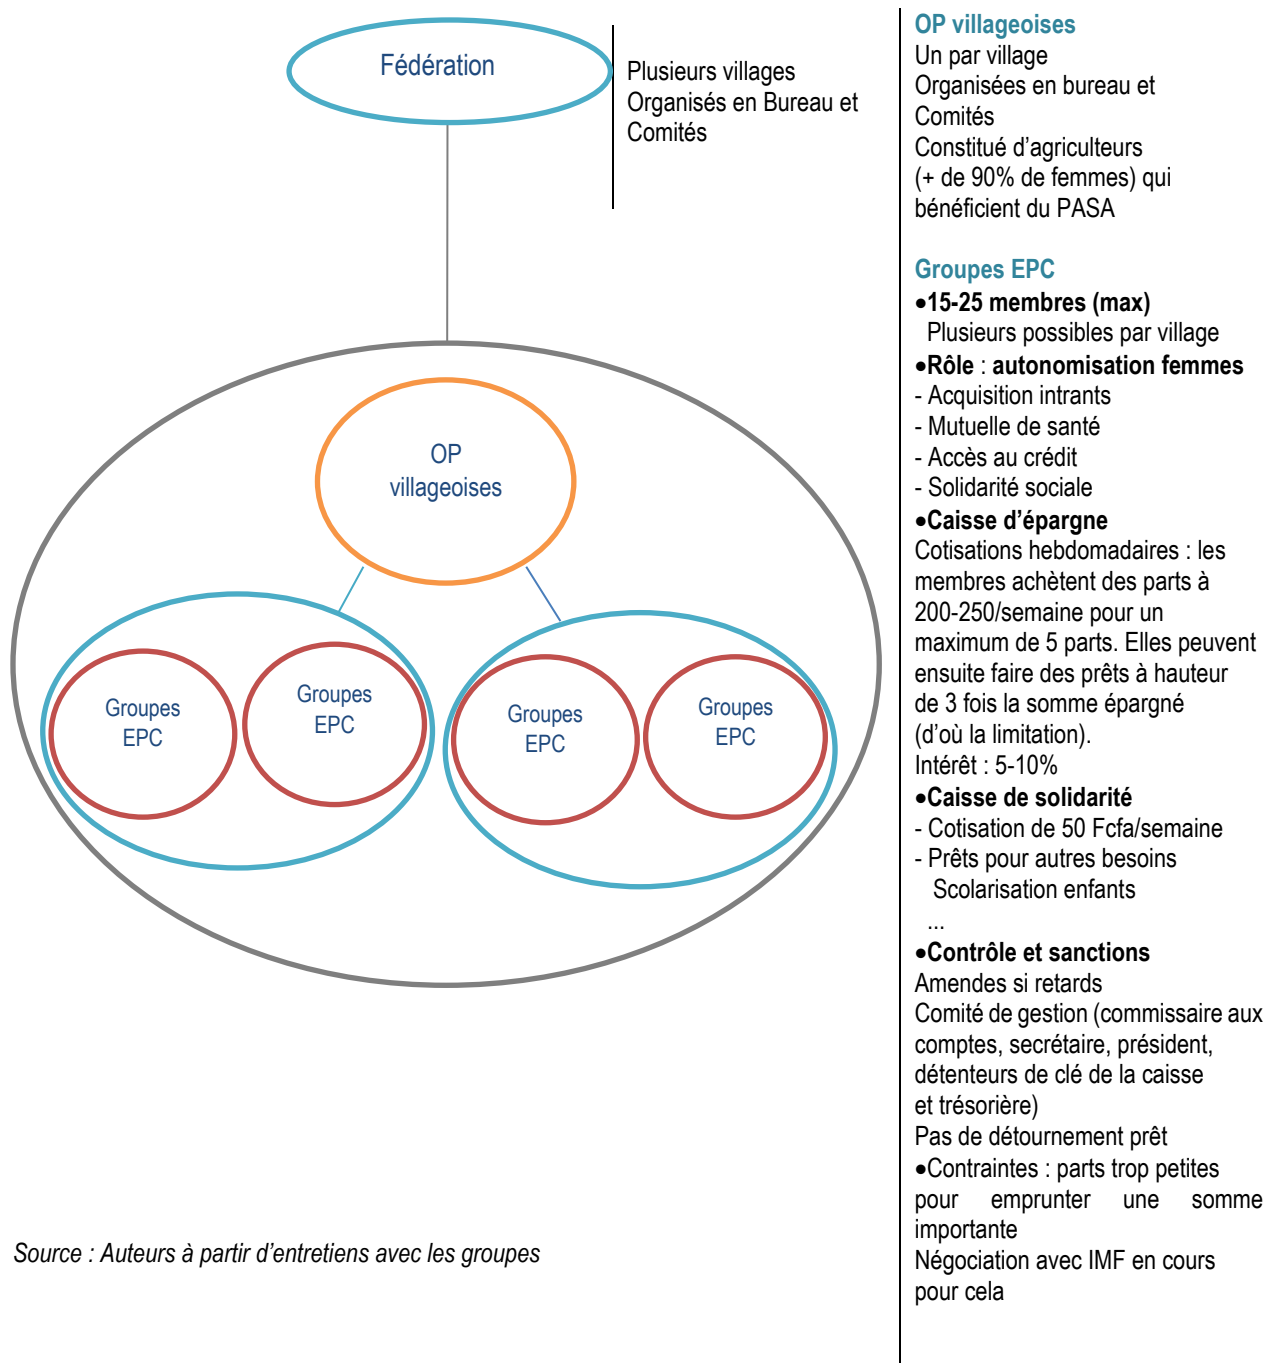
Fédération

Plusieurs villages
Organisés en Bureau et Comités

OP villageoises

Groupes EPC

Groupes EPC

Groupes EPC

Groupes EPC

Source : Auteurs à partir d'entretiens avec les groupes

OP villageoises
Un par village
Organisées en bureau et Comités
Constitué d'agriculteurs (+ de 90% de femmes) qui bénéficient du PASA

Groupes EPC
•15-25 membres (max)
Plusieurs possibles par village
•Rôle : autonomisation femmes
- Acquisition intrants
- Mutuelle de santé
- Accès au crédit
- Solidarité sociale
•Caisse d'épargne
Cotisations hebdomadaires : les membres achètent des parts à 200-250/semaine pour un maximum de 5 parts. Elles peuvent ensuite faire des prêts à hauteur de 3 fois la somme épargné (d'où la limitation).
Intérêt : 5-10%
•Caisse de solidarité
- Cotisation de 50 Fcfa/semaine
- Prêts pour autres besoins
Scolarisation enfants
...
•Contrôle et sanctions
Amendes si retards
Comité de gestion (commissaire aux comptes, secrétaire, président, détenteurs de clé de la caisse et trésorière)
Pas de détournement prêt
•Contraintes : parts trop petites pour emprunter une somme importante
Négociation avec IMF en cours pour cela